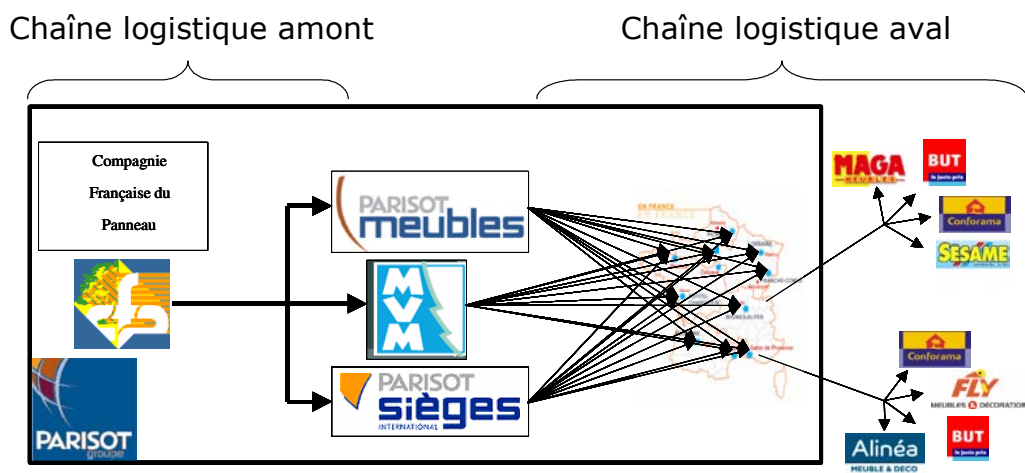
Chaîne logistique amont

Chaîne logistique aval

Compagnie Française du Panneau

PARISOT groupe

PARISOT meubles

MVM

PARISOT sièges INTERNATIONAL

MAGA MEUBLES

BUT le juste prix

Conforama

SESAME

Conforama

FLY MEUBLES & DÉCORATION

Alinéa MEUBLE & DECO

BUT le juste prix